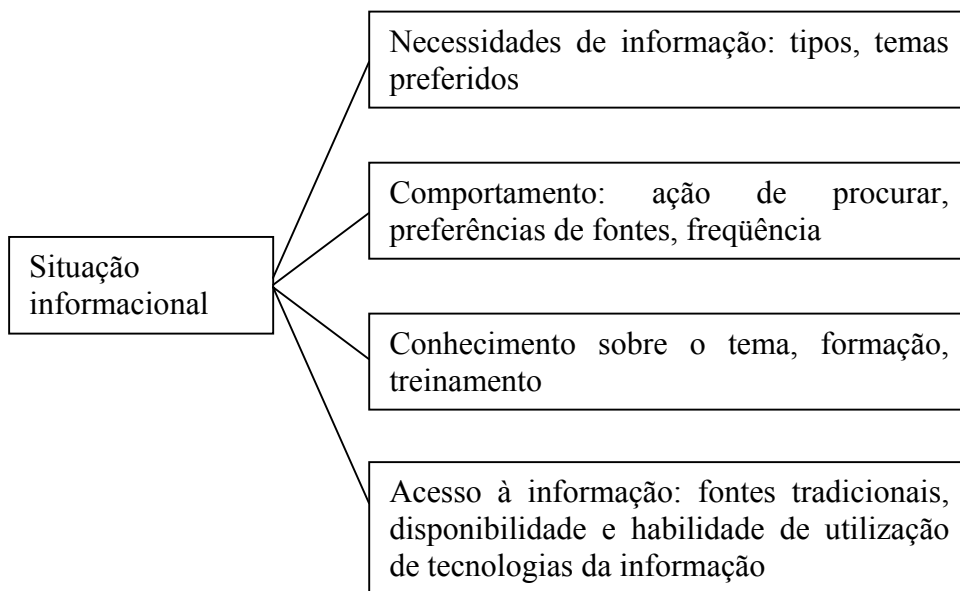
Situação informacional

Necessidades de informação: tipos, temas preferidos

Comportamento: ação de procurar, preferências de fontes, freqüência

Conhecimento sobre o tema, formação, treinamento

Acesso à informação: fontes tradicionais, disponibilidade e habilidade de utilização de tecnologias da informação